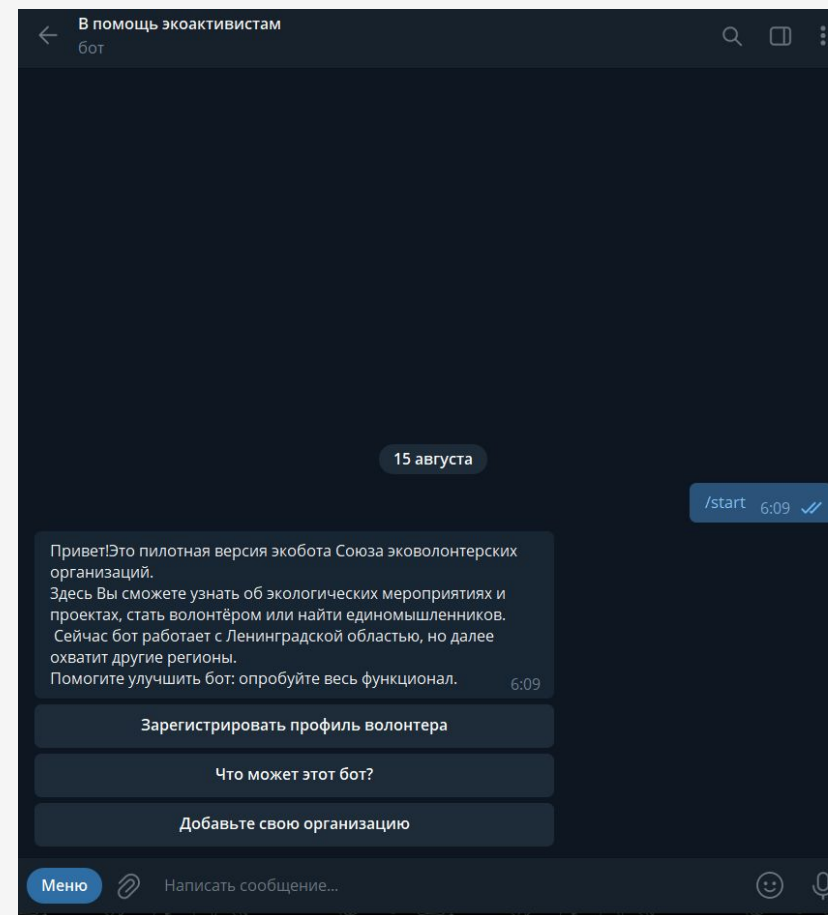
В помощь экоактивистам
бот

15 августа

/start 6:09

Привет!Это пилотная версия экобота Союза эковолонтерских организаций.
Здесь Вы сможете узнать об экологических мероприятиях и проектах, стать волонтёром или найти единомышленников.
Сейчас бот работает с Ленинградской областью, но далее охватит другие регионы.
Помогите улучшить бот: опробуйте весь функционал. 6:09

Зарегистрировать профиль волонтера

Что может этот бот?

Добавьте свою организацию

Меню

Написать сообщение...